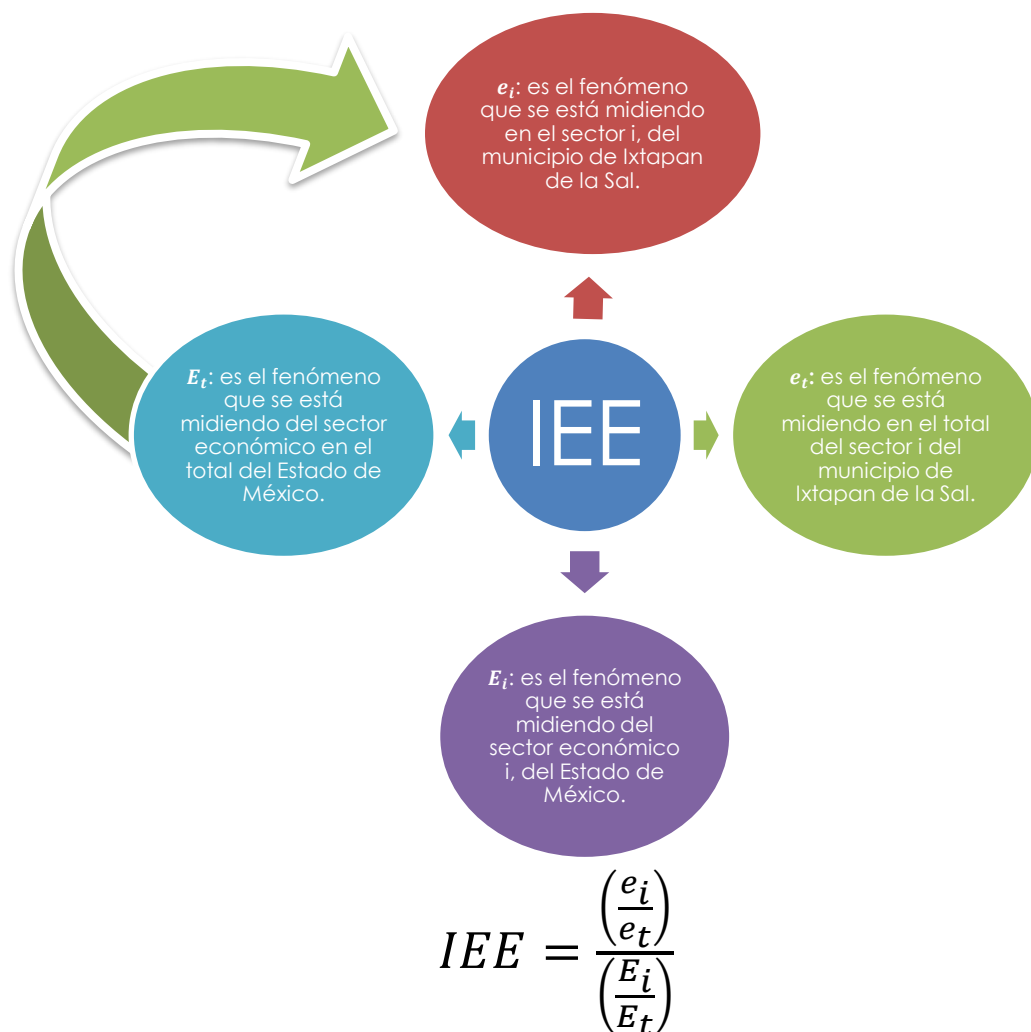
$e_i$: es el fenómeno que se está midiendo en el sector i, del municipio de Ixtapan de la Sal.

$E_t$: es el fenómeno que se está midiendo del sector económico en el total del Estado de México.

IEE

$e_t$: es el fenómeno que se está midiendo en el total del sector i del municipio de Ixtapan de la Sal.

$E_i$: es el fenómeno que se está midiendo del sector económico i, del Estado de México.

$IEE = \frac{\left(\frac{e_i}{e_t}\right)}{\left(\frac{E_i}{E_t}\right)}$